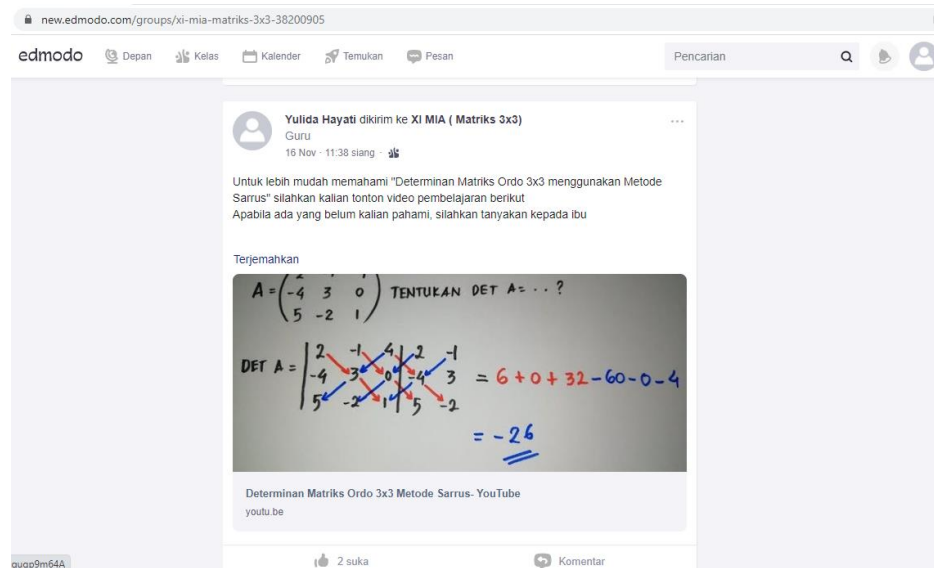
new.edmodo.com/groups/xi-mia-matriks-3x3-38200905

edmodo Depan Kelas Kalender Temukan Pesan Pencarian

Yulida Hayati dikirim ke XI MIA ( Matriks 3x3)
Guru
16 Nov · 11:38 siang ·

Untuk lebih mudah memahami "Determinan Matriks Ordo 3x3 menggunakan Metode Sarrus" silahkan kalian tonton video pembelajaran berikut
Apabila ada yang belum kalian pahami, silahkan tanyakan kepada ibu

Terjemahkan

$A = \begin{pmatrix} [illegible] & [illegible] & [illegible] \\ -4 & 3 & 0 \\ 5 & -2 & 1 \end{pmatrix}$ TENTUKAN DET A = . . ?

DET A = $\begin{vmatrix} 2 & -1 & 4 \\ -4 & 3 & 0 \\ 5 & -2 & 1 \end{vmatrix} \begin{matrix} 2 & -1 \\ -4 & 3 \\ 5 & -2 \end{matrix}$ $= 6 + 0 + 32 - 60 - 0 - 4$

$= -26$

Determinan Matriks Ordo 3x3 Metode Sarrus- YouTube
youtu.be

2 suka Komentar

guqp9m64A